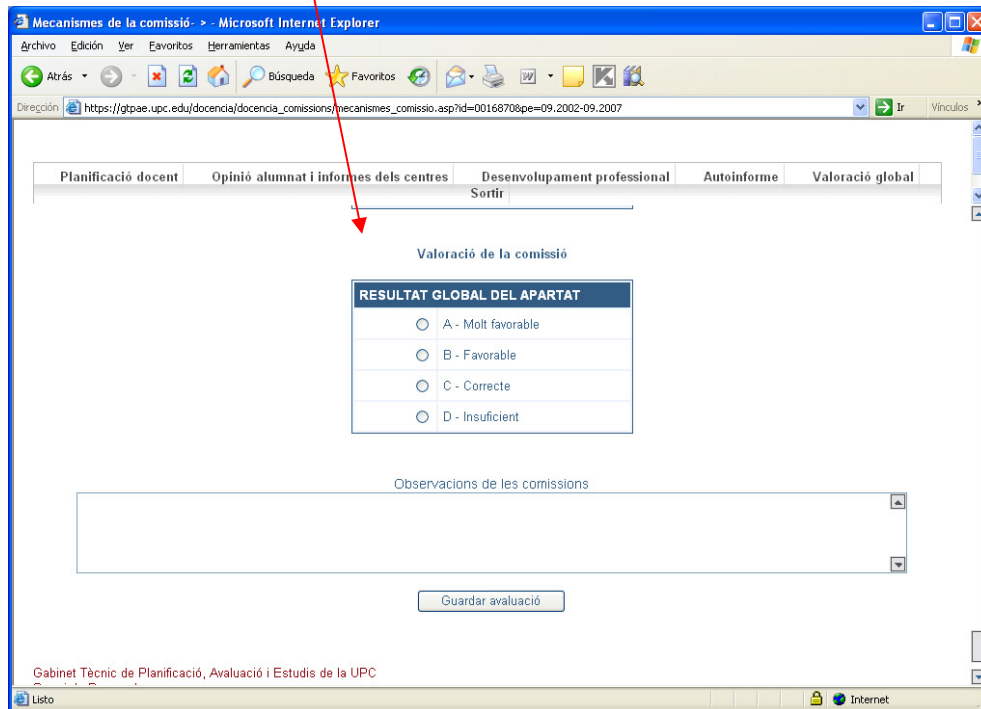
Mecanismes de la comissió- > - Microsoft Internet Explorer

Archivo Edición Ver Favoritos Herramientas Ayuda

Atrás Búsqueda Favoritos

Dirección https://gtpae.upc.edu/docencia/docencia_comissions/mecanismes_comissio.asp?id=0016870&pe=09.2002-09.2007 Ir Vínculos

Planificació docent | Opinió alumnat i informes dels centres | Desenvolupament professional | Autoinforme | Valoració global

Sortir

Valoració de la comissió

| RESULTAT GLOBAL DEL APARTAT |
|---|
| A - Molt favorable |
| B - Favorable |
| C - Correcte |
| D - Insuficient |

Observacions de les comissions

Guardar avaluació

Gabinet Tècnic de Planificació, Avaluació i Estudis de la UPC

Listo Internet